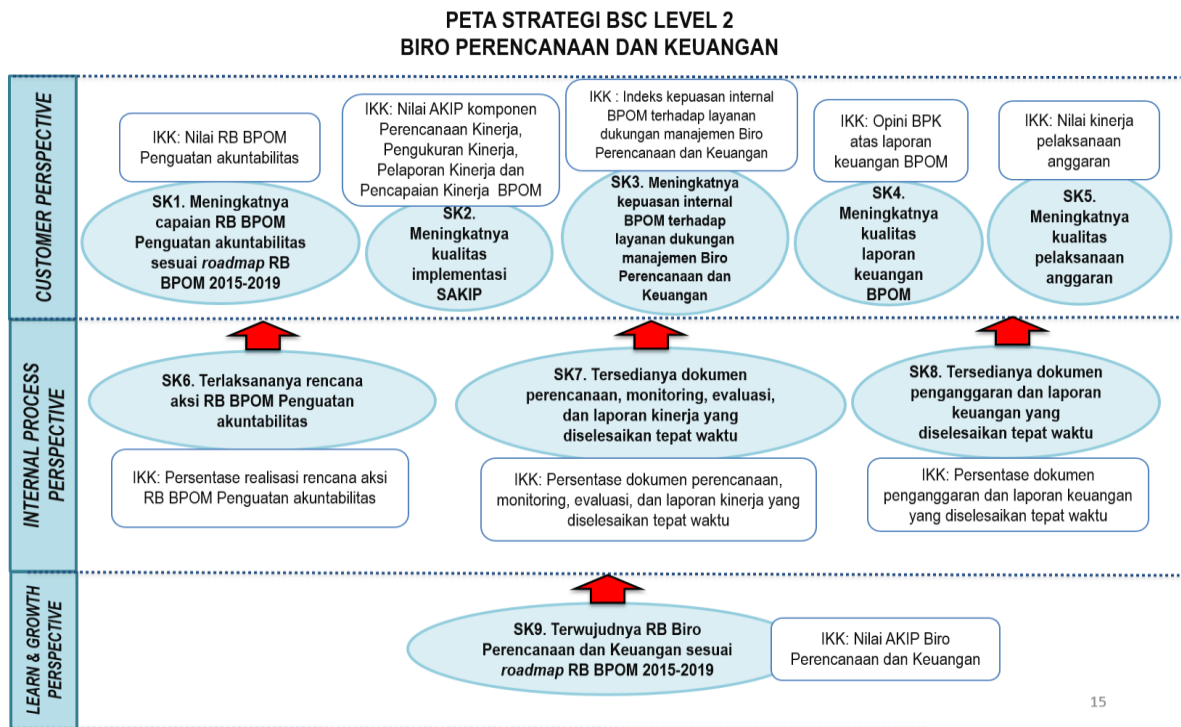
PETA STRATEGI BSC LEVEL 2
BIRO PERENCANAAN DAN KEUANGAN

CUSTOMER PERSPECTIVE

IKK: Nilai RB BPOM Penguatan akuntabilitas

SK1. Meningkatnya capaian RB BPOM Penguatan akuntabilitas sesuai *roadmap* RB BPOM 2015-2019

IKK: Nilai AKIP komponen Perencanaan Kinerja, Pengukuran Kinerja, Pelaporan Kinerja dan Pencapaian Kinerja BPOM

SK2. Meningkatnya kualitas implementasi SAKIP

IKK : Indeks kepuasan internal BPOM terhadap layanan dukungan manajemen Biro Perencanaan dan Keuangan

SK3. Meningkatnya kepuasan internal BPOM terhadap layanan dukungan manajemen Biro Perencanaan dan Keuangan

IKK: Opini BPK atas laporan keuangan BPOM

SK4. Meningkatnya kualitas laporan keuangan BPOM

IKK: Nilai kinerja pelaksanaan anggaran

SK5. Meningkatnya kualitas pelaksanaan anggaran

INTERNAL PROCESS PERSPECTIVE

SK6. Terlaksananya rencana aksi RB BPOM Penguatan akuntabilitas

IKK: Persentase realisasi rencana aksi RB BPOM Penguatan akuntabilitas

SK7. Tersedianya dokumen perencanaan, monitoring, evaluasi, dan laporan kinerja yang diselesaikan tepat waktu

IKK: Persentase dokumen perencanaan, monitoring, evaluasi, dan laporan kinerja yang diselesaikan tepat waktu

SK8. Tersedianya dokumen penganggaran dan laporan keuangan yang diselesaikan tepat waktu

IKK: Persentase dokumen penganggaran dan laporan keuangan yang diselesaikan tepat waktu

LEARN & GROWTH PERSPECTIVE

SK9. Terwujudnya RB Biro Perencanaan dan Keuangan sesuai *roadmap* RB BPOM 2015-2019

IKK: Nilai AKIP Biro Perencanaan dan Keuangan

15